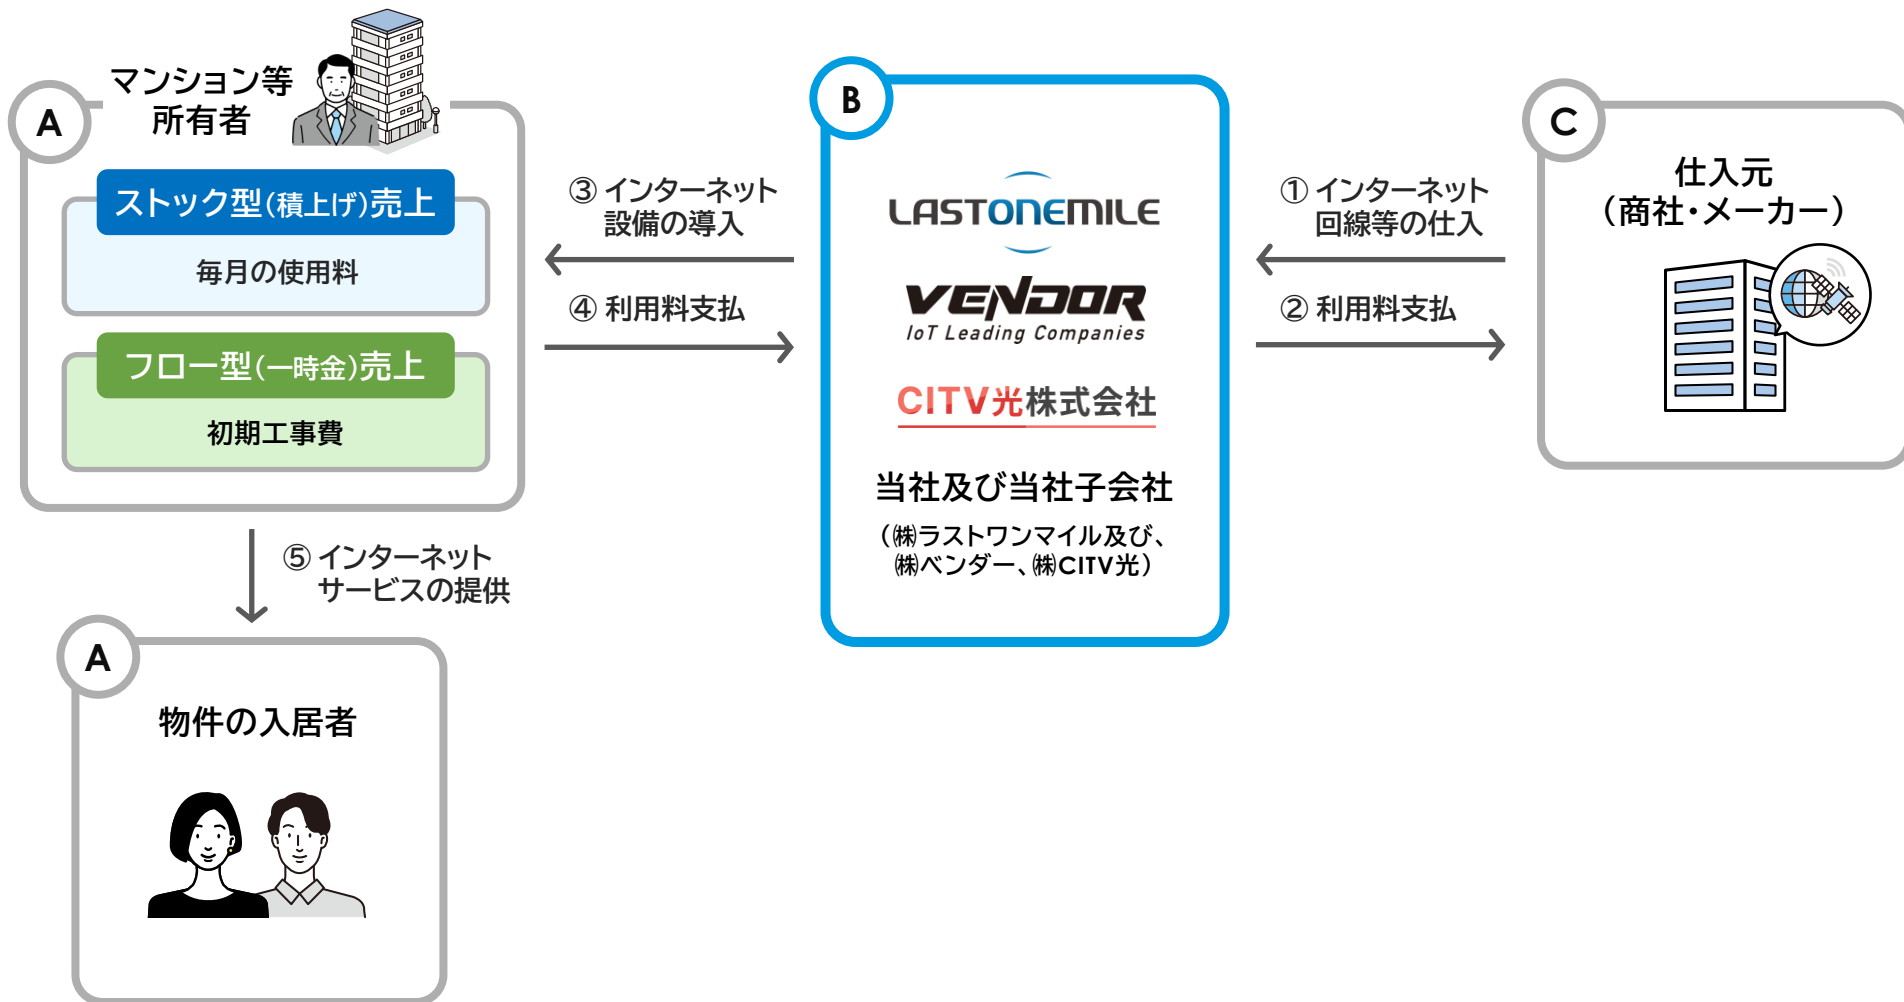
A
マンション等
所有者

ストック型(積上げ)売上
毎月の使用料

フロー型(一時金)売上
初期工事費

③ インターネット
設備の導入

④ 利用料支払

B
LASTONEMILE
VENDOR
IoT Leading Companies
CITV光株式会社

当社及び当社子会社
(㈱ラストワンマイル及び、
㈱ベンダー、㈱CITV光)

① インターネット
回線等の仕入

② 利用料支払

C
仕入元
(商社・メーカー)

⑤ インターネット
サービスの提供

A
物件の入居者